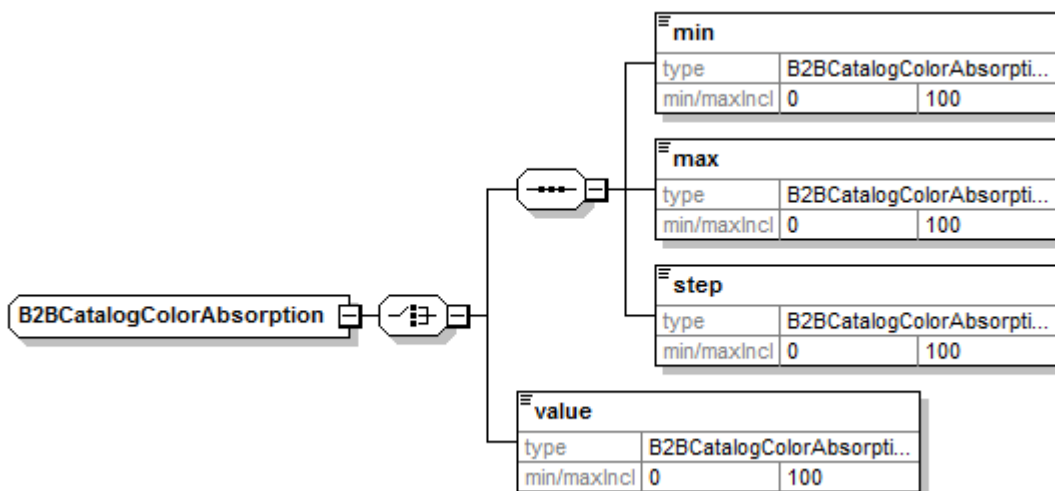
min

| type | B2BCatalogColorAbsorpti... | |
|---|---|---|
| min/maxIncl | 0 | 100 |

max

| type | B2BCatalogColorAbsorpti... | |
|---|---|---|
| min/maxIncl | 0 | 100 |

step

| type | B2BCatalogColorAbsorpti... | |
|---|---|---|
| min/maxIncl | 0 | 100 |

B2BCatalogColorAbsorption

value

| type | B2BCatalogColorAbsorpti... | |
|---|---|---|
| min/maxIncl | 0 | 100 |